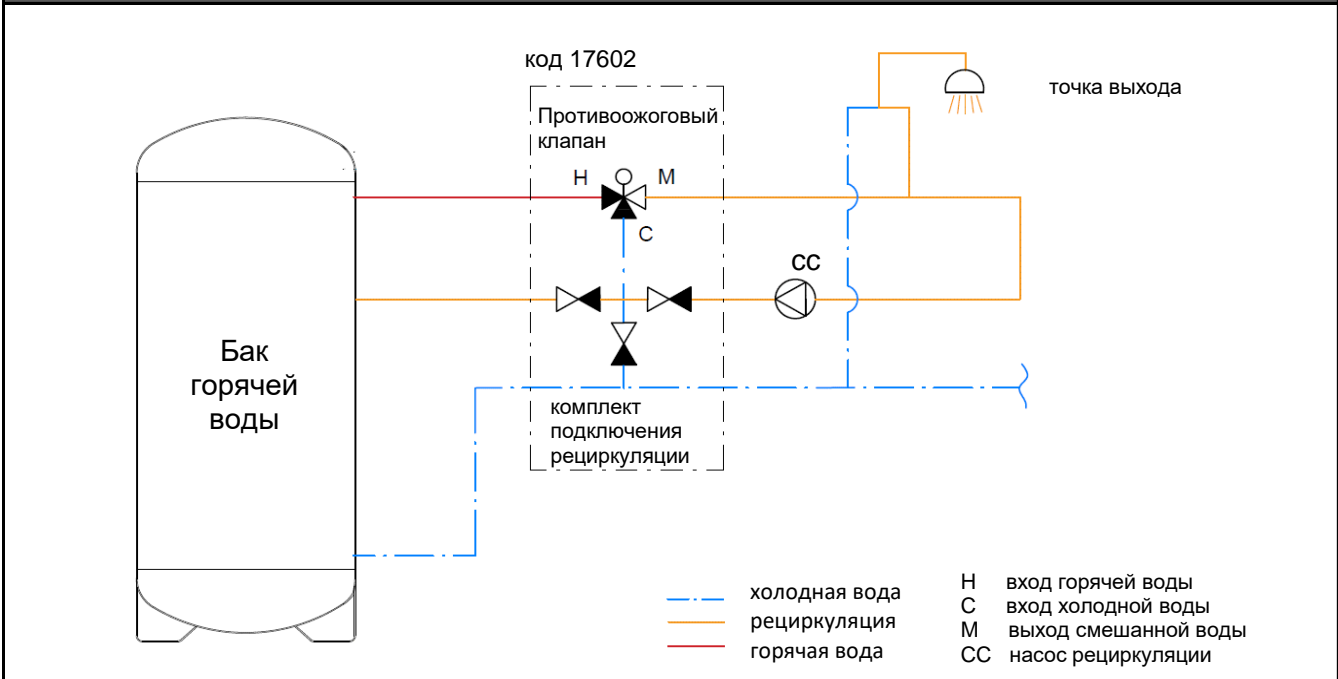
код 17602

Противоожоговый клапан

H

M

C

CC

точка выхода

Бак горячей воды

комплект подключения рециркуляции

холодная вода
рециркуляция
горячая вода

H вход горячей воды
C вход холодной воды
M выход смешанной воды
CC насос рециркуляции